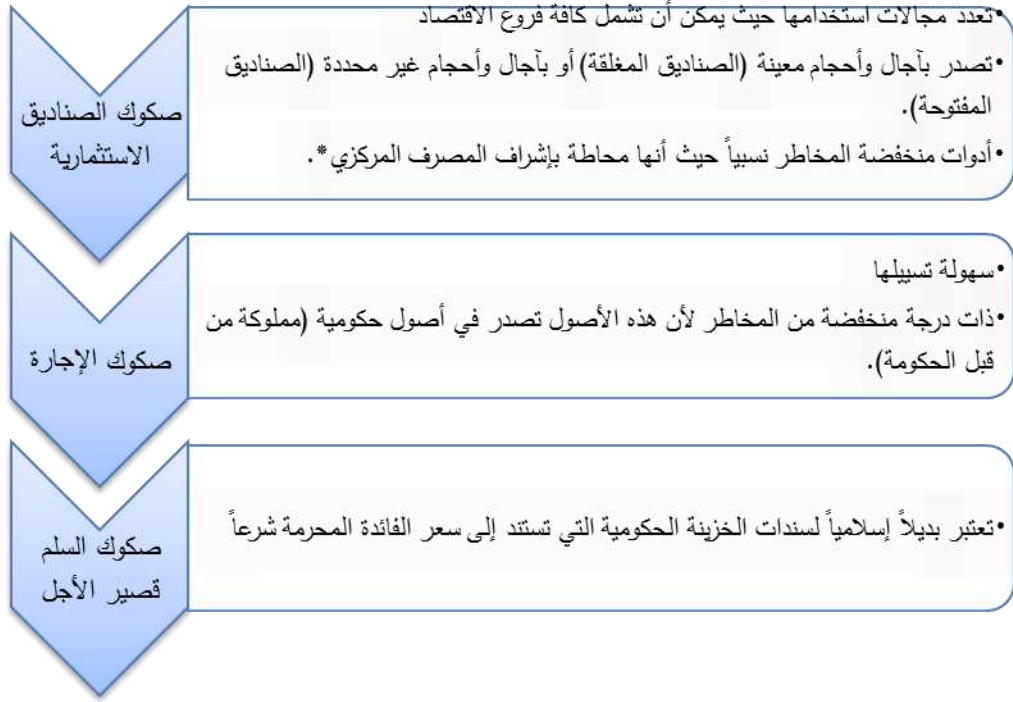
صكوك الصناديق الاستثمارية

•تعدد مجالات استخدامها حيث يمكن أن تشمل كافة فروع الاقتصاد
•تصدر بآجال وأحجام معينة (الصناديق المغلقة) أو بآجال وأحجام غير محددة (الصناديق المفتوحة).
•أدوات منخفضة المخاطر نسبياً حيث أنها محاطة بإشراف المصرف المركزي*.

صكوك الإجارة

•سهولة تسييلها
•ذات درجة منخفضة من المخاطر لأن هذه الأصول تصدر في أصول حكومية (مملوكة من قبل الحكومة).

صكوك السلم قصير الأجل

•تعتبر بديلاً إسلامياً لسندات الخزينة الحكومية التي تستند إلى سعر الفائدة المحرمة شرعاً